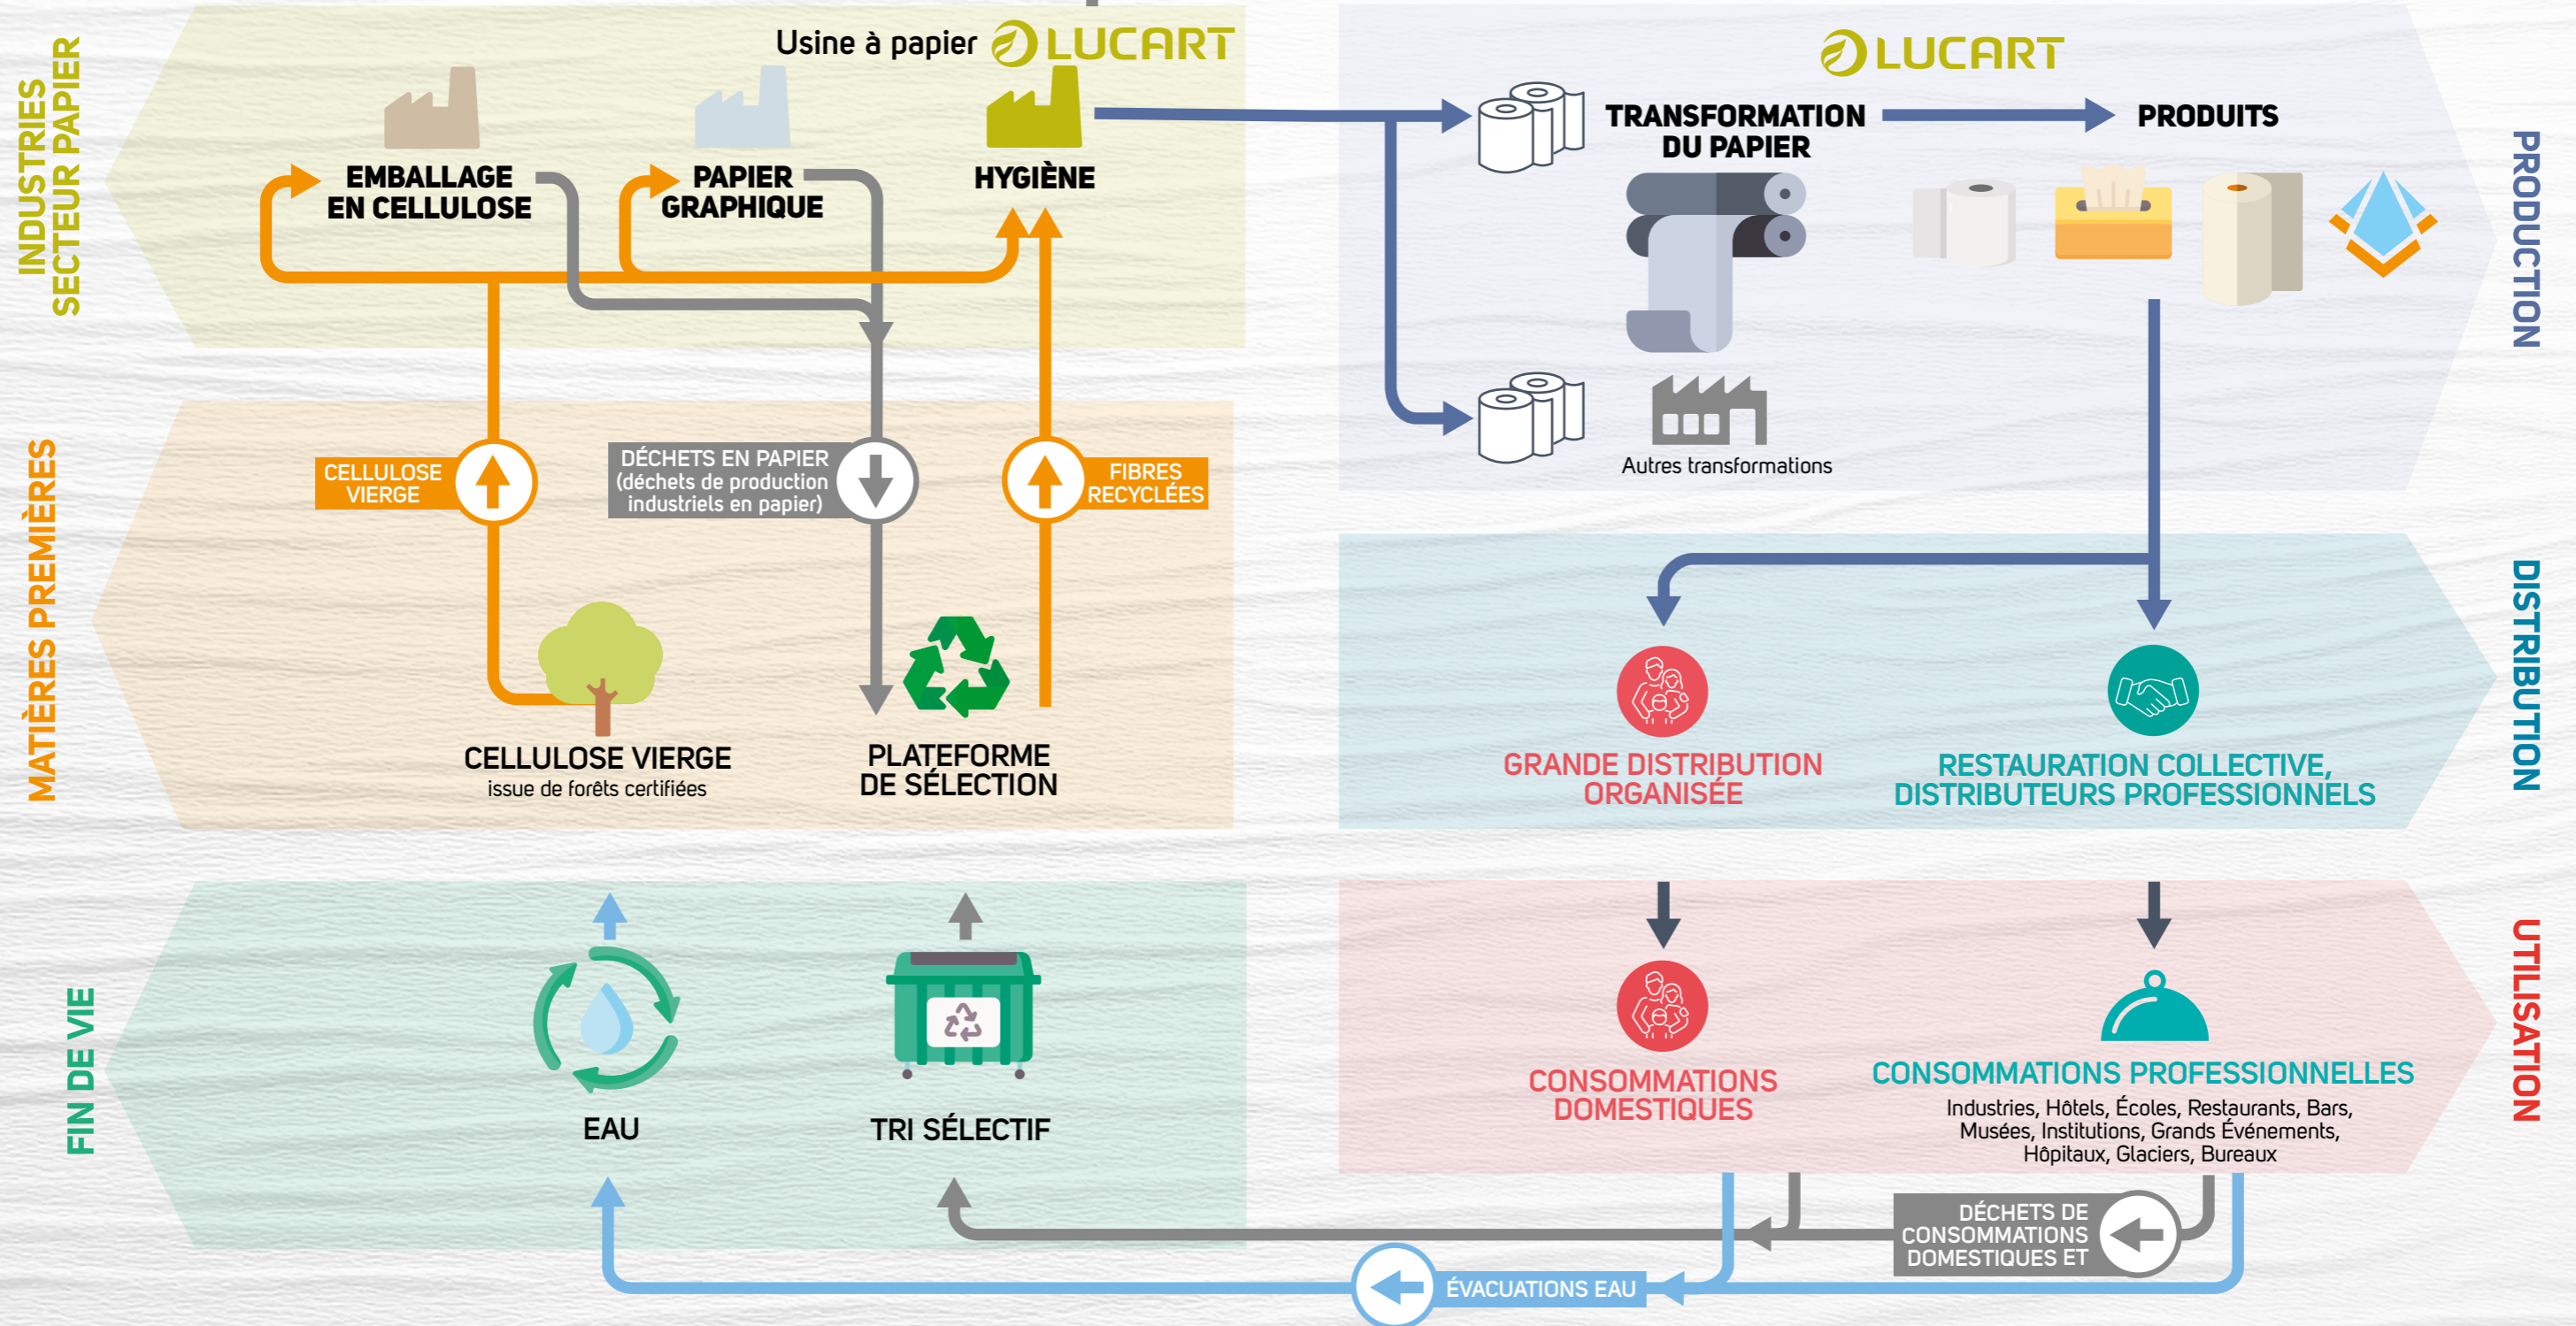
INDUSTRIES SECTEUR PAPIER

Usine à papier LUCART

EMBALLAGE EN CELLULOSE

PAPIER GRAPHIQUE

HYGIÈNE

LUCART

TRANSFORMATION DU PAPIER

PRODUITS

PRODUCTION

Autres transformations

MATIÈRES PREMIÈRES

CELLULOSE VIERGE

DÉCHETS EN PAPIER (déchets de production industriels en papier)

FIBRES RECYCLÉES

CELLULOSE VIERGE
issue de forêts certifiées

PLATEFORME DE SÉLECTION

DISTRIBUTION

GRANDE DISTRIBUTION ORGANISÉE

RESTAURATION COLLECTIVE, DISTRIBUTEURS PROFESSIONNELS

FIN DE VIE

EAU

TRI SÉLECTIF

UTILISATION

CONSOMMATIONS DOMESTIQUES

CONSOMMATIONS PROFESSIONNELLES
Industries, Hôtels, Écoles, Restaurants, Bars, Musées, Institutions, Grands Événements, Hôpitaux, Glaciers, Bureaux

DÉCHETS DE CONSOMMATIONS DOMESTIQUES ET

ÉVACUATIONS EAU